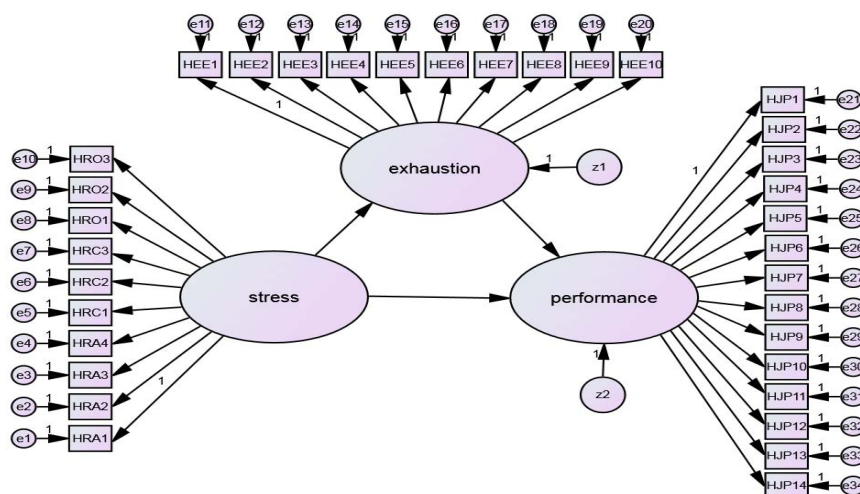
e11 1 e12 1 e13 1 e14 1 e15 1 e16 1 e17 1 e18 1 e19 1 e20 1

HEE1 HEE2 HEE3 HEE4 HEE5 HEE6 HEE7 HEE8 HEE9 HEE10

1

exhaustion

1 z1

e10 1 HRO3
e9 1 HRO2
e8 1 HRO1
e7 1 HRC3
e6 1 HRC2
e5 1 HRC1
e4 1 HRA4
e3 1 HRA3
e2 1 HRA2
e1 1 HRA1

1

stress

performance

1

z2

1

HJP1 1 e21
HJP2 1 e22
HJP3 1 e23
HJP4 1 e24
HJP5 1 e25
HJP6 1 e26
HJP7 1 e27
HJP8 1 e28
HJP9 1 e29
HJP10 1 e30
HJP11 1 e31
HJP12 1 e32
HJP13 1 e33
HJP14 1 e34